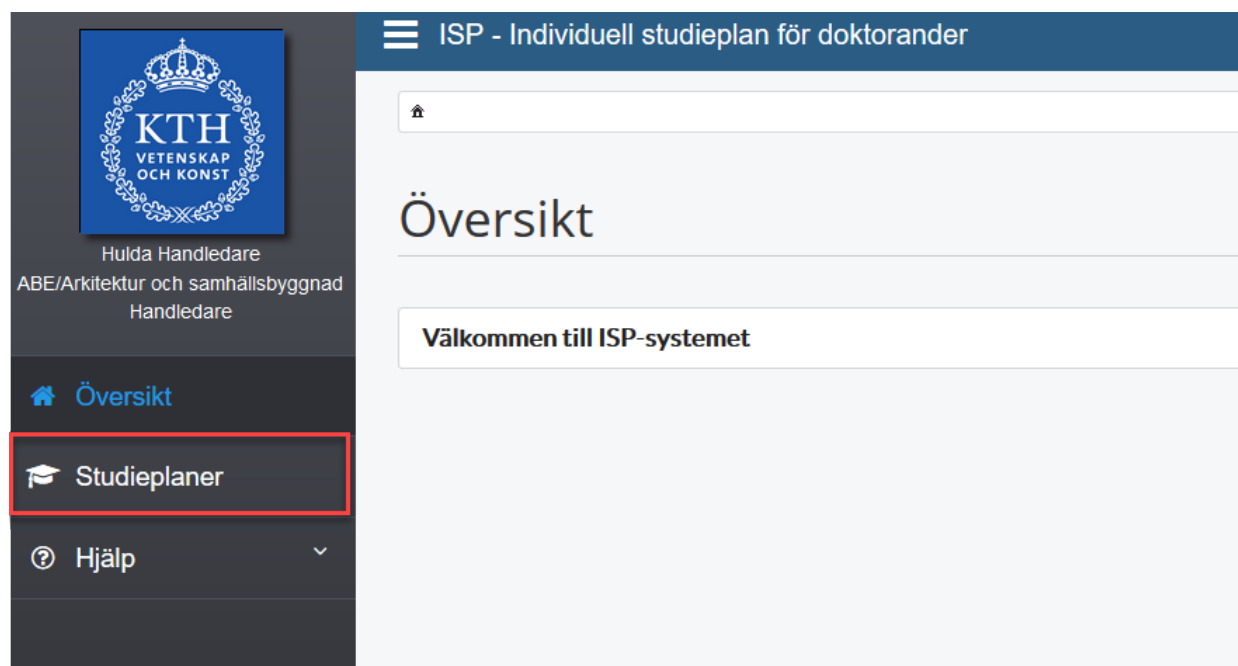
KTH
VETENSKAP
OCH KONST

Hulda Handledare
ABE/Arkitektur och samhällsbyggnad
Handledare

Översikt

Studieplaner

Hjälp

ISP - Individuell studieplan för doktorander

Översikt

Välkommen till ISP-systemet